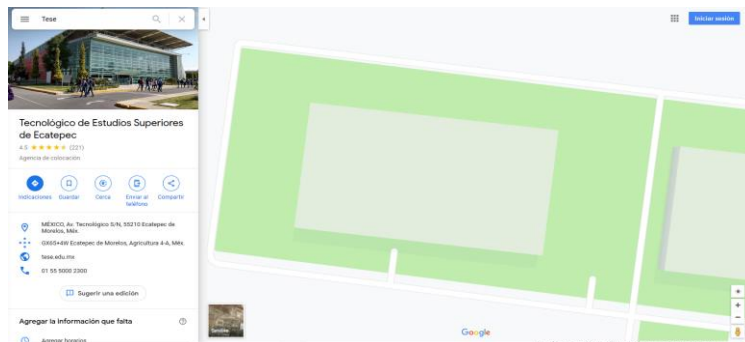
Tese

Iniciar sesión

Tecnológico de Estudios Superiores de Ecatepec
4.5 ★★★★★ (221)
Agencia de colocación

Indicaciones Guardar Cerca Enviar al teléfono Compartir

MÉXICO, Av. Tecnológico S/N, 55210 Ecatepec de Morelos, Méx.

QX65+8W Ecatepec de Morelos, Agricultura 4-6, Méx.

tese.edu.mx

01 55 5000 2300

Sugerir una edición

Agregar la información que falta

Agregar horarios

Satélite

Google